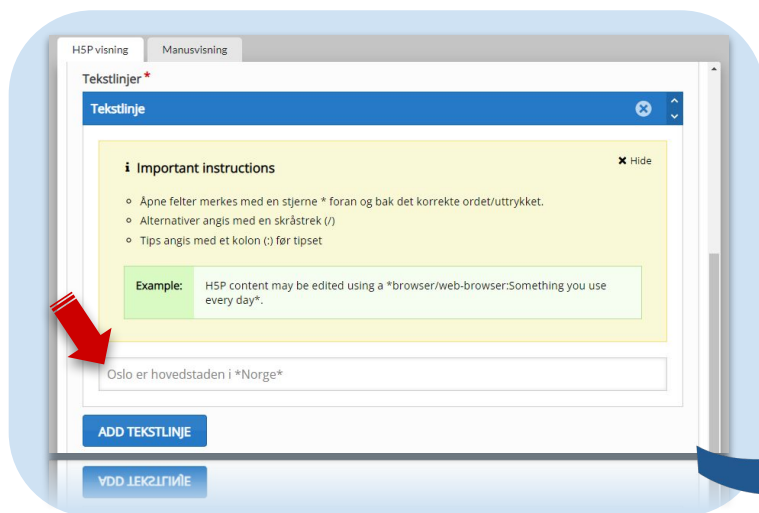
H5P visning

Manusvisning

Tekstlinjer*

Tekstlinje

Important instructions

Hide

- Åpne felter merkes med en stjerne * foran og bak det korrekte ordet/uttrykket.
- Alternativer angis med en skråstrek (/)
- Tips angis med et kolon (:) før tipset

| Example: | H5P content may be edited using a *browser/web-browser:Something you use every day*. |
|---|---|

Oslo er hovedstaden i *Norge*

ADD TEKSTLINJE

ADD TEKSTLINJE